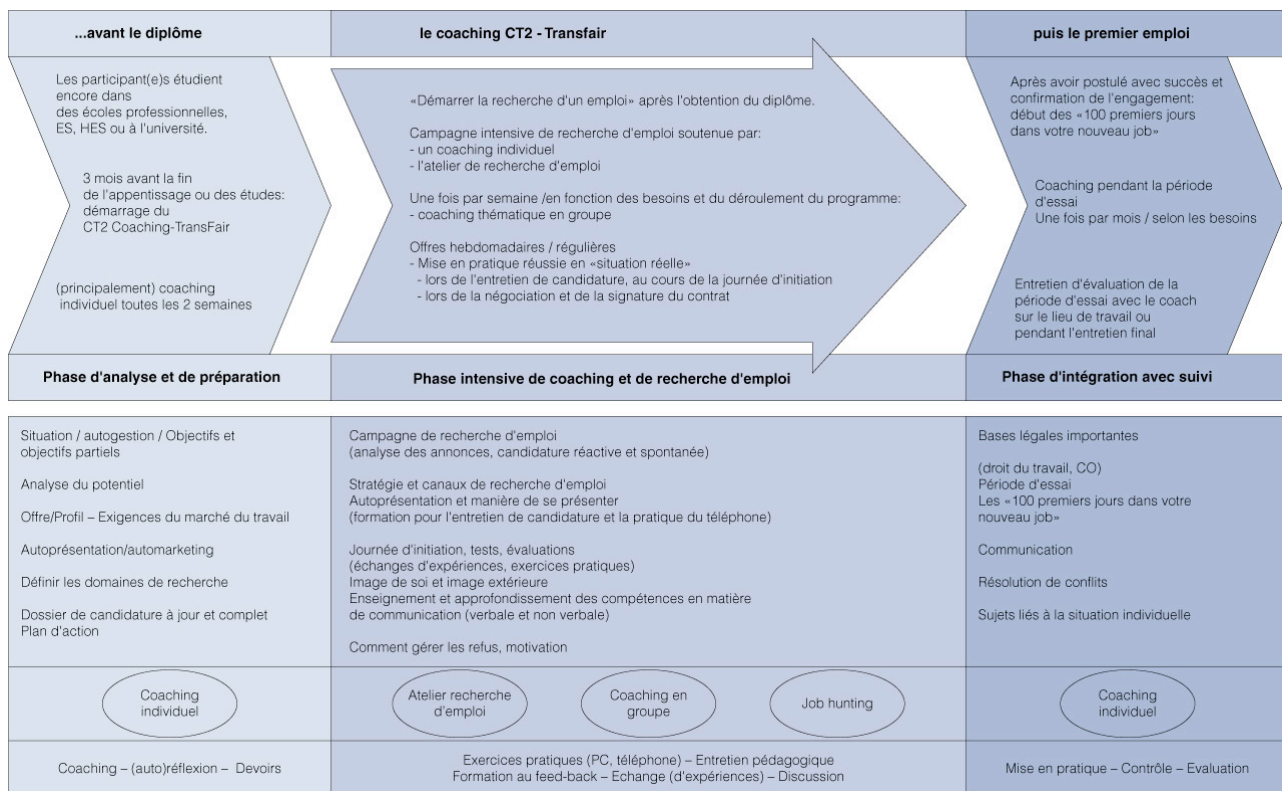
...avant le diplôme

le coaching CT2 - Transfair

puis le premier emploi

Les participant(e)s étudient encore dans des écoles professionnelles, ES, HES ou à l'université.

3 mois avant la fin de l'appentissage ou des études: démarrage du CT2 Coaching-TransFair

(principalement) coaching individuel toutes les 2 semaines

«Démarrer la recherche d'un emploi» après l'obtention du diplôme.

Campagne intensive de recherche d'emploi soutenue par:
- un coaching individuel
- l'atelier de recherche d'emploi

Une fois par semaine /en fonction des besoins et du déroulement du programme:
- coaching thématique en groupe

Offres hebdomadaires / régulières
- Mise en pratique réussie en «situation réelle»
- lors de l'entretien de candidature, au cours de la journée d'initiation
- lors de la négociation et de la signature du contrat

Après avoir postulé avec succès et confirmation de l'engagement: début des «100 premiers jours dans votre nouveau job»

Coaching pendant la période d'essai
Une fois par mois / selon les besoins

Entretien d'évaluation de la période d'essai avec le coach sur le lieu de travail ou pendant l'entretien final

Phase d'analyse et de préparation

Phase intensive de coaching et de recherche d'emploi

Phase d'intégration avec suivi

Situation / autogestion / Objectifs et objectifs partiels

Analyse du potentiel

Offre/Profil – Exigences du marché du travail

Autoprésentation/automarketing

Définir les domaines de recherche

Dossier de candidature à jour et complet
Plan d'action

Campagne de recherche d'emploi
(analyse des annonces, candidature réactive et spontanée)

Stratégie et canaux de recherche d'emploi
Autoprésentation et manière de se présenter
(formation pour l'entretien de candidature et la pratique du téléphone)

Journée d'initiation, tests, évaluations
(échanges d'expériences, exercices pratiques)
Image de soi et image extérieure
Enseignement et approfondissement des compétences en matière de communication (verbale et non verbale)

Comment gérer les refus, motivation

Bases légales importantes

(droit du travail, CO)
Période d'essai
Les «100 premiers jours dans votre nouveau job»

Communication

Résolution de conflits

Sujets liés à la situation individuelle

Coaching individuel

Atelier recherche d'emploi

Coaching en groupe

Job hunting

Coaching individuel

Coaching – (auto)réflexion – Devoirs

Exercices pratiques (PC, téléphone) – Entretien pédagogique
Formation au feed-back – Echange (d'expériences) – Discussion

Mise en pratique – Contrôle – Evaluation